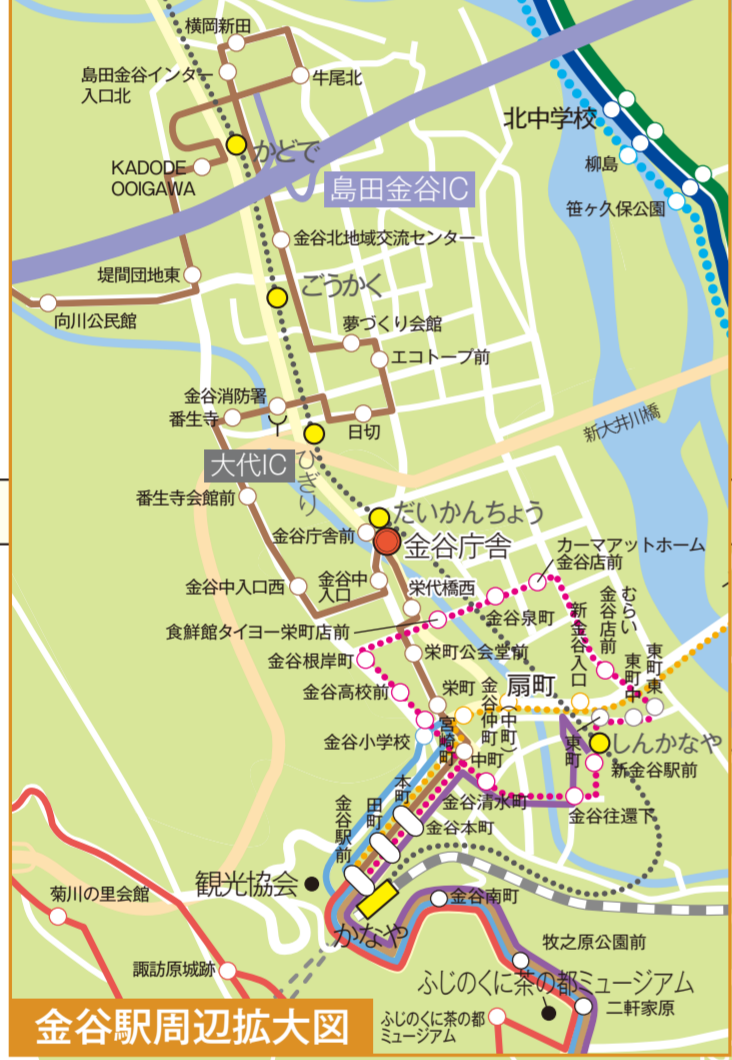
横岡新田
島田金谷インター入口北
牛尾北
かどで
KADODE OOIGAWA
島田金谷IC
北中学校
柳島
笹ヶ久保公園
金谷北地域交流センター
堤間団地東
ごうかく
向川公民館
夢づくり会館
エコトープ前
金谷消防署
番生寺
日切
新大井川橋
大代IC
ひぎり
番生寺会館前
だいかんちょう
金谷庁舎前
金谷庁舎
カーマアットホーム金谷店前
金谷中入口西
金谷中入口
栄代橋西
金谷泉町
新金谷入口
金谷店前
むらい
食鮮館タイヨー栄町店前
金谷根岸町
栄町公会堂前
東町
東町東
金谷高校前
栄町
金谷仲町（中町）
扇町
宮崎町
東町
しんかなや
金谷小学校
中町
新金谷駅前
本町
田町
金谷清水町
金谷駅前
金谷本町
金谷往還下
観光協会
菊川の里会館
金谷南町
かなや
牧之原公園前
諏訪原城跡
ふじのくに茶の都ミュージアム
二軒家原
金谷駅周辺拡大図
ふじのくに茶の都ミュージアム